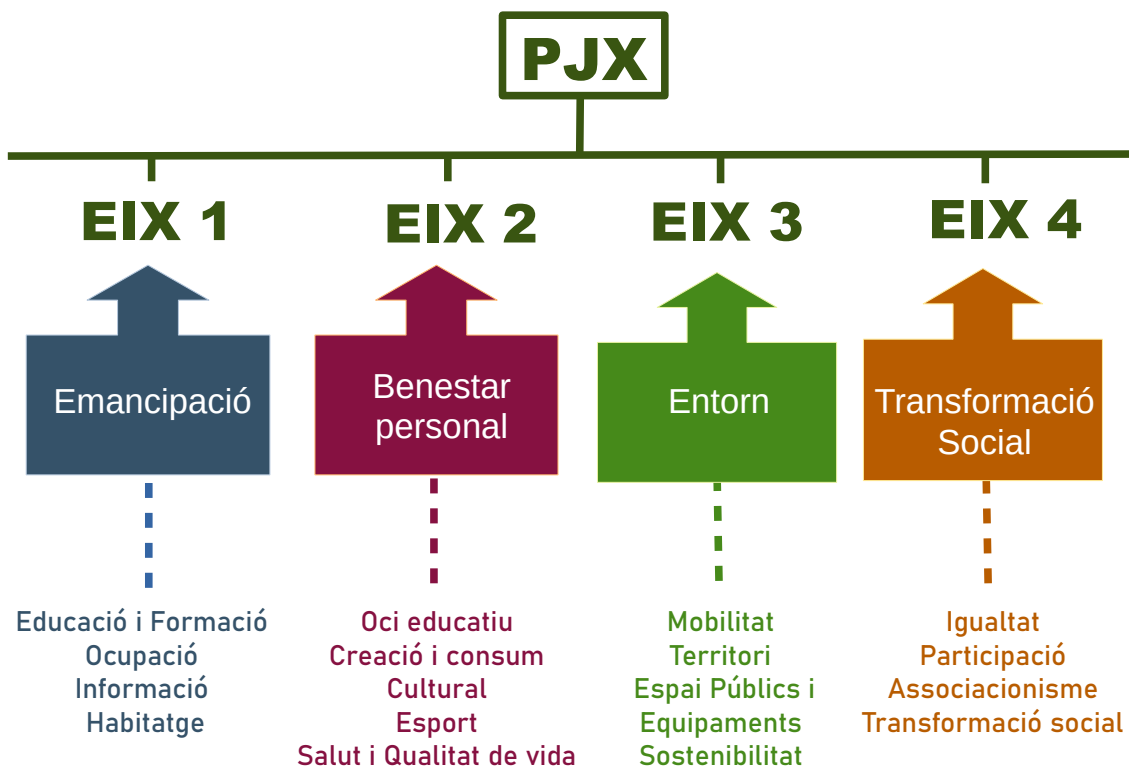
PJX

EIX 1

Emancipació

Educació i Formació
Ocupació
Informació
Habitatge

EIX 2

Benestar personal

Oci educatiu
Creació i consum
Cultural
Esport
Salut i Qualitat de vida

EIX 3

Entorn

Mobilitat
Territori
Espai Públics i Equipaments
Sostenibilitat

EIX 4

Transformació Social

Igualtat
Participació
Associacionisme
Transformació social